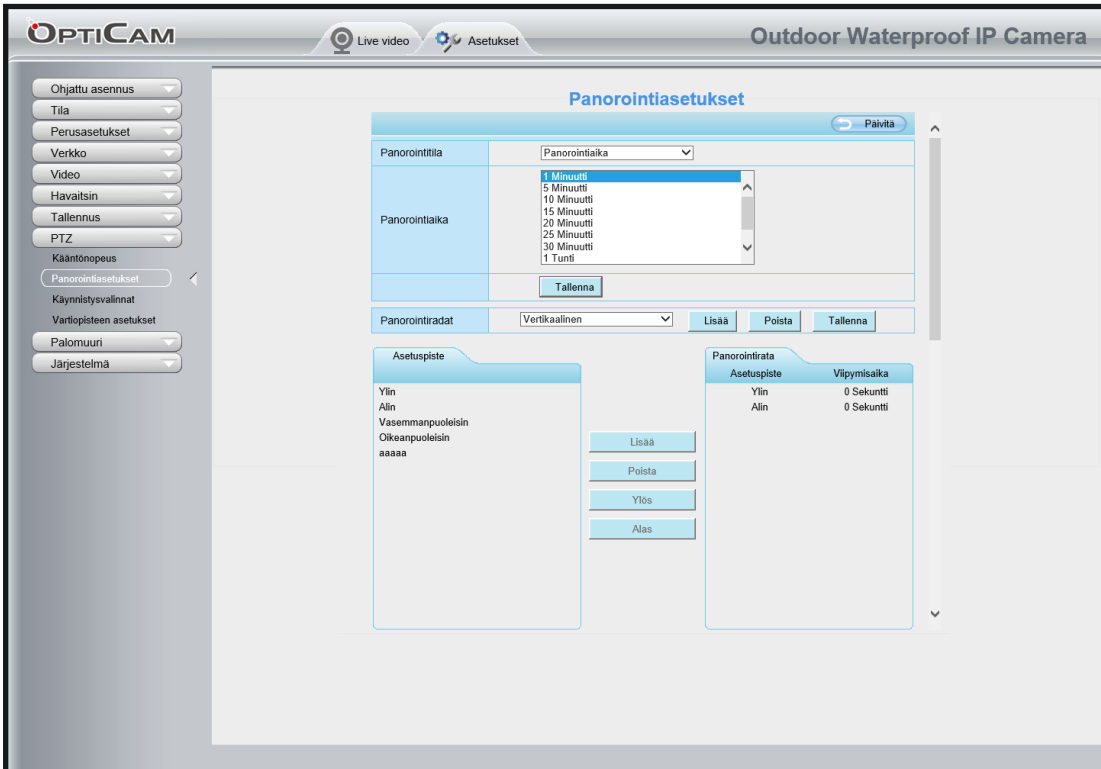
OPTICAM

Live video
Asetukset

Outdoor Waterproof IP Camera

Ohjattu asennus
Tila
Perusasetukset
Verkko
Video
Havaitsin
Tallennus
PTZ
Kääntönopeus
Panorointiasetukset
Käynnistysvalinnat
Vartiopisteen asetukset
Palomuuri
Järjestelmä

Panorointiasetukset

Päivitä

| | |
|---|---|
| Panorointitila | Panorointiaika |
| Panorointiaika | 1 Minuutti<br>5 Minuutti<br>10 Minuutti<br>15 Minuutti<br>20 Minuutti<br>25 Minuutti<br>30 Minuutti<br>1 Tunti |
| | Tallenna |

Panorointiradat
Vertikaalinen
Lisää
Poista
Tallenna

Asetuspiste
Ylin
Alin
Vasemmanpuoleisin
Oikeanpuoleisin
aaaaa

Lisää
Poista
Ylös
Alas

Panorointirata

| Asetuspiste | Viipymisaika |
|---|---|
| Ylin | 0 Sekuntti |
| Alin | 0 Sekuntti |